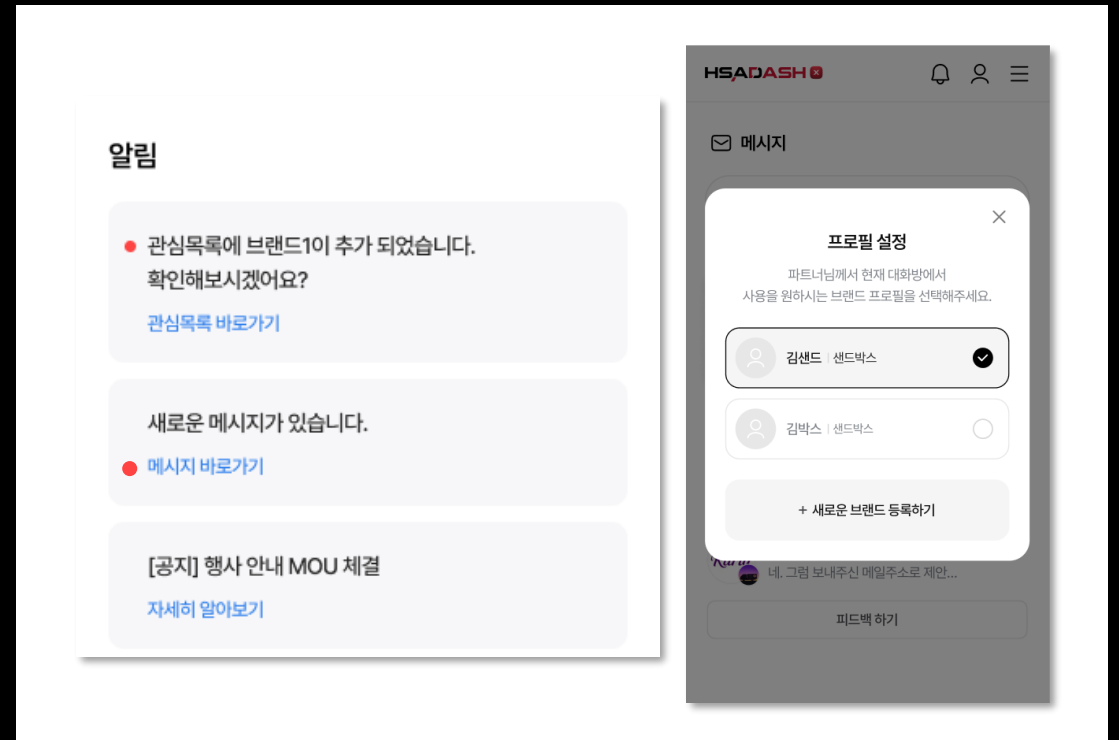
알림

관심목록에 브랜드1이 추가 되었습니다. 확인해보시겠어요?

관심목록 바로가기

새로운 메시지가 있습니다.

메시지 바로가기

[공지] 행사 안내 MOU 체결

자세히 알아보기

HSADASH

메시지

프로필 설정

파트너님께서 현재 대화방에서 사용을 원하시는 브랜드 프로필을 선택해주세요.

김샌드 | 샌드박스

김박스 | 샌드박스

+ 새로운 브랜드 등록하기

네. 그럼 보내주신 메일주소로 제안...

피드백 하기